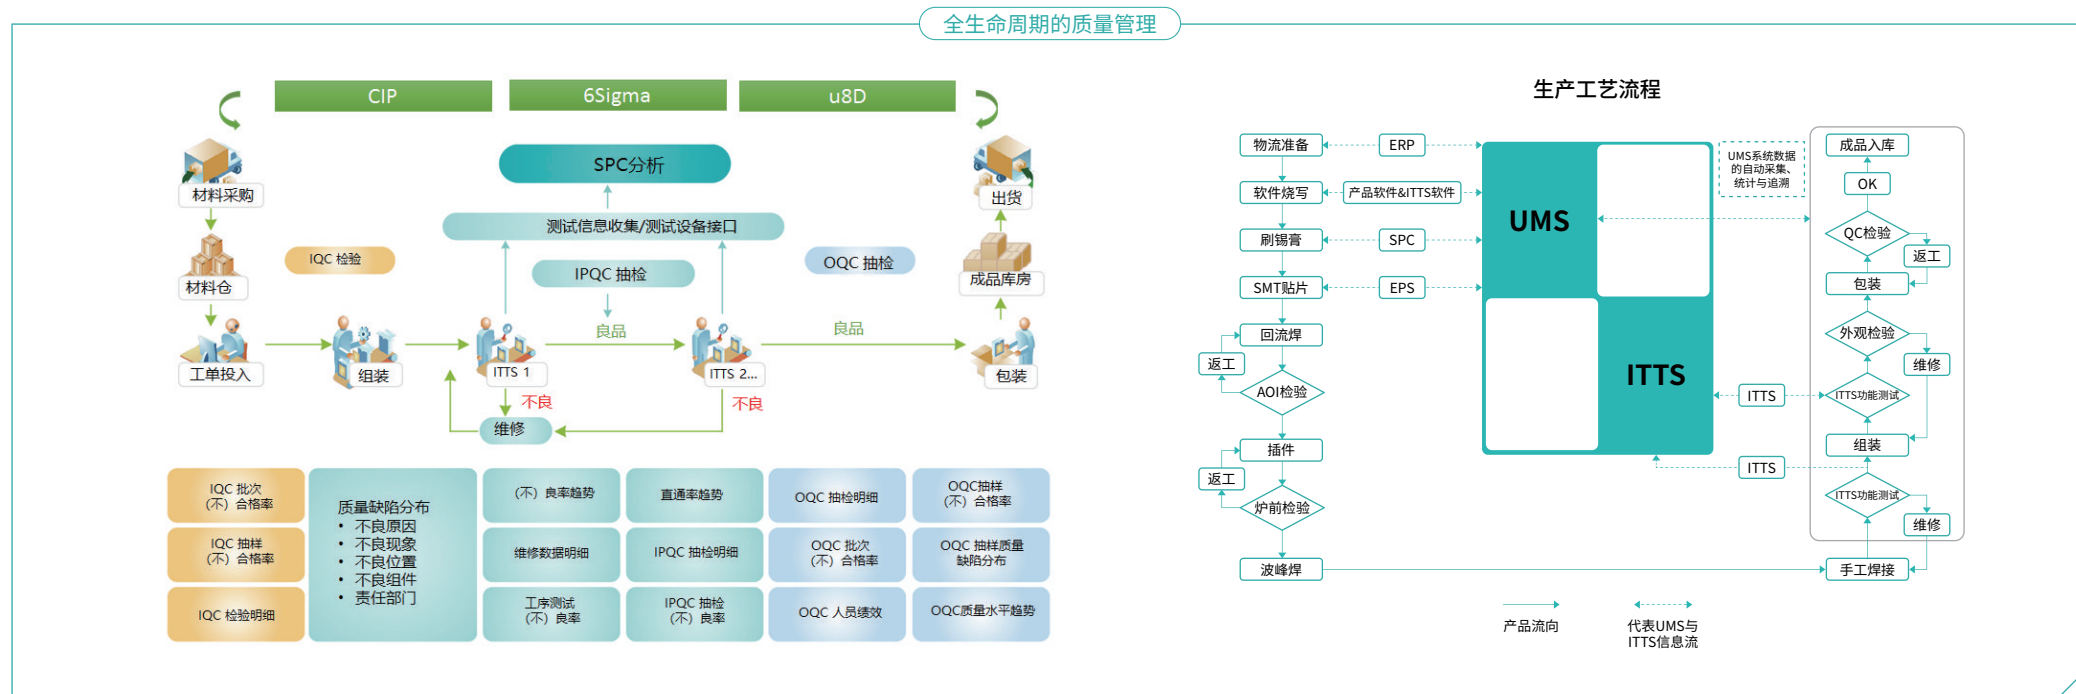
全生命周期的质量管理

CIP

6Sigma

u8D

材料采购

出货

SPC分析

测试信息收集/测试设备接口

IQC 检验

OQC 抽检

材料仓

IPQC 抽检

成品库房

良品

良品

工单投入

组装

ITTS 1

ITTS 2...

包装

不良

不良

维修

| IQC 批次 (不) 合格率 | 质量缺陷分布 • 不良原因 • 不良现象 • 不良位置 • 不良组件 • 责任部门 | (不) 良率趋势 | 直通率趋势 | OQC 抽检明细 | OQC抽样 (不) 合格率 |
|---|---|---|---|---|---|
| IQC 抽样 (不) 合格率 | | 维修数据明细 | IPQC 抽检明细 | OQC 批次 (不) 合格率 | OQC 抽样质量缺陷分布 |
| IQC 检验明细 | | 工序测试 (不) 良率 | IPQC 抽检 (不) 良率 | OQC 人员绩效 | OQC质量水平趋势 |

生产工艺流程

物流准备

ERP

软件烧写

产品软件&ITTS软件

刷锡膏

SPC

SMT贴片

EPS

回流焊

返工

AOI检验

插件

返工

炉前检验

波峰焊

UMS

ITTS

UMS系统数据的自动采集、统计与追溯

成品入库

OK

QC检验

返工

包装

外观检验

维修

ITTS

ITTS功能测试

组装

ITTS

ITTS功能测试

维修

手工焊接

产品流向

代表UMS与ITTS信息流